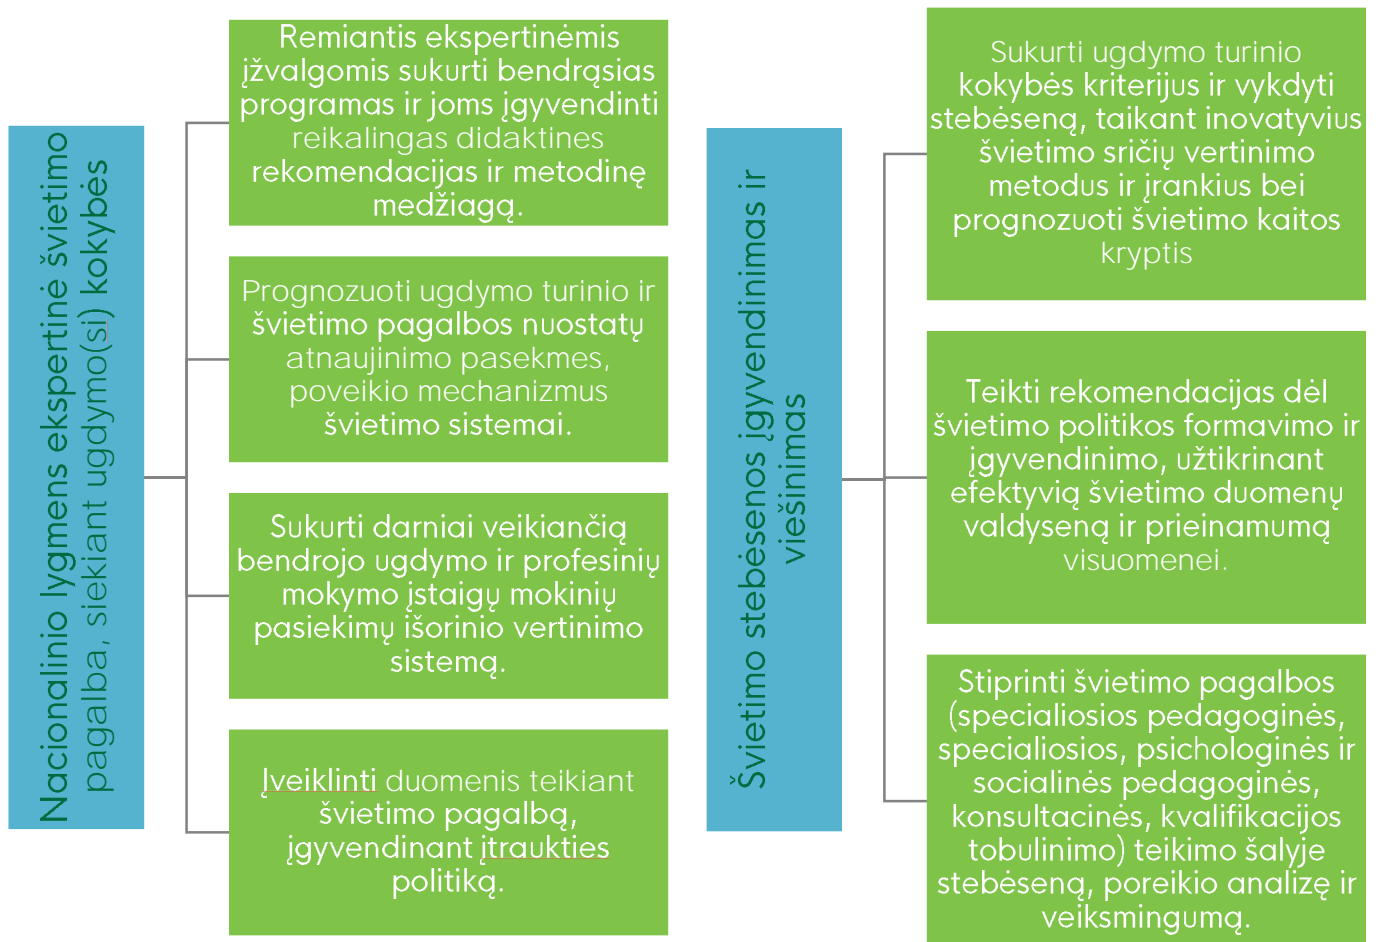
Nacionalinio lygmens ekspertinė švietimo pagalba , siekiant ugdymo(si) kokybės

Remiantis ekspertinėmis įžvalgomis sukurti bendrąsias programas ir joms įgyvendinti reikalingas didaktines rekomendacijas ir metodinę medžiagą.

Prognozuoti ugdymo turinio ir švietimo pagalbos nuostatų atnaujinimo pasekmes, poveikio mechanizmus švietimo sistemai.

Sukurti darniai veikiančią bendrojo ugdymo ir profesinių mokymo įstaigų mokinių pasiekimų išorinio vertinimo sistemą.

Įveiklinti duomenis teikiant švietimo pagalbą, įgyvendinant įtraukties politiką.

Švietimo stebėsenos įgyvendinimas ir viešinimas

Sukurti ugdymo turinio kokybės kriterijus ir vykdyti stebėseną, taikant inovatyvius švietimo sričių vertinimo metodus ir įrankius bei prognozuoti švietimo kaitos kryptis

Teikti rekomendacijas dėl švietimo politikos formavimo ir įgyvendinimo, užtikrinant efektyvią švietimo duomenų valdyseną ir prieinamumą visuomenei.

Stiprinti švietimo pagalbos (specialiosios pedagoginės, specialiosios, psichologinės ir socialinės pedagoginės, konsultacinės, kvalifikacijos tobulinimo) teikimo šalyje stebėseną, poreikio analizę ir veiksmingumą.